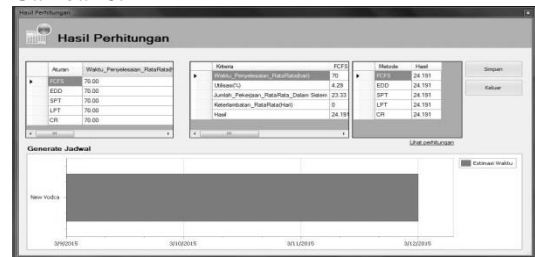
Hasil Perhitungan

Hasil Perhitungan

| Aturan | Waktu_Penyelesaian_RataRata |
|---|---|
| FCFS | 70.00 |
| EDD | 70.00 |
| SPT | 70.00 |
| LPT | 70.00 |
| CR | 70.00 |

| Kriteria | FCFS |
|---|---|
| Waktu_Penyelesaian_RataRata(Hari) | 70 |
| Utilisasi(%) | 4.29 |
| Jumlah_Pekerjaan_RataRata_Dalam Sistem | 23.33 |
| Keterlambatan_RataRata(Hari) | 0 |
| Hasil | 24.191 |

| Metode | Hasil |
|---|---|
| FCFS | 24.191 |
| EDD | 24.191 |
| SPT | 24.191 |
| LPT | 24.191 |
| CR | 24.191 |

Simpan

Keluar

Lihat perhitungan

Generate Jadwal

Estimasi Waktu

New Vodca

3/9/2015

3/10/2015

3/11/2015

3/12/2015